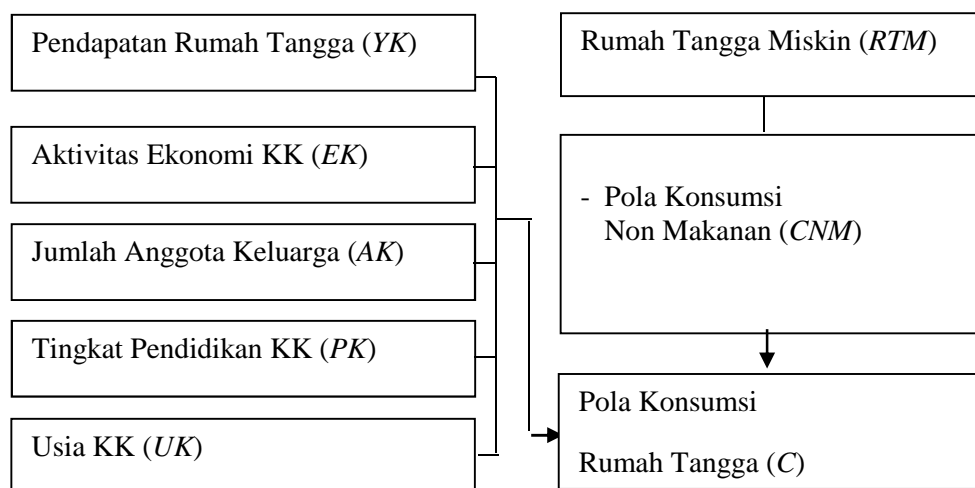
Pendapatan Rumah Tangga (*YK*)

Aktivitas Ekonomi KK (*EK*)

Jumlah Anggota Keluarga (*AK*)

Tingkat Pendidikan KK (*PK*)

Usia KK (*UK*)

Rumah Tangga Miskin (*RTM*)

- Pola Konsumsi Non Makanan (*CNM*)

Pola Konsumsi

Rumah Tangga (*C*)